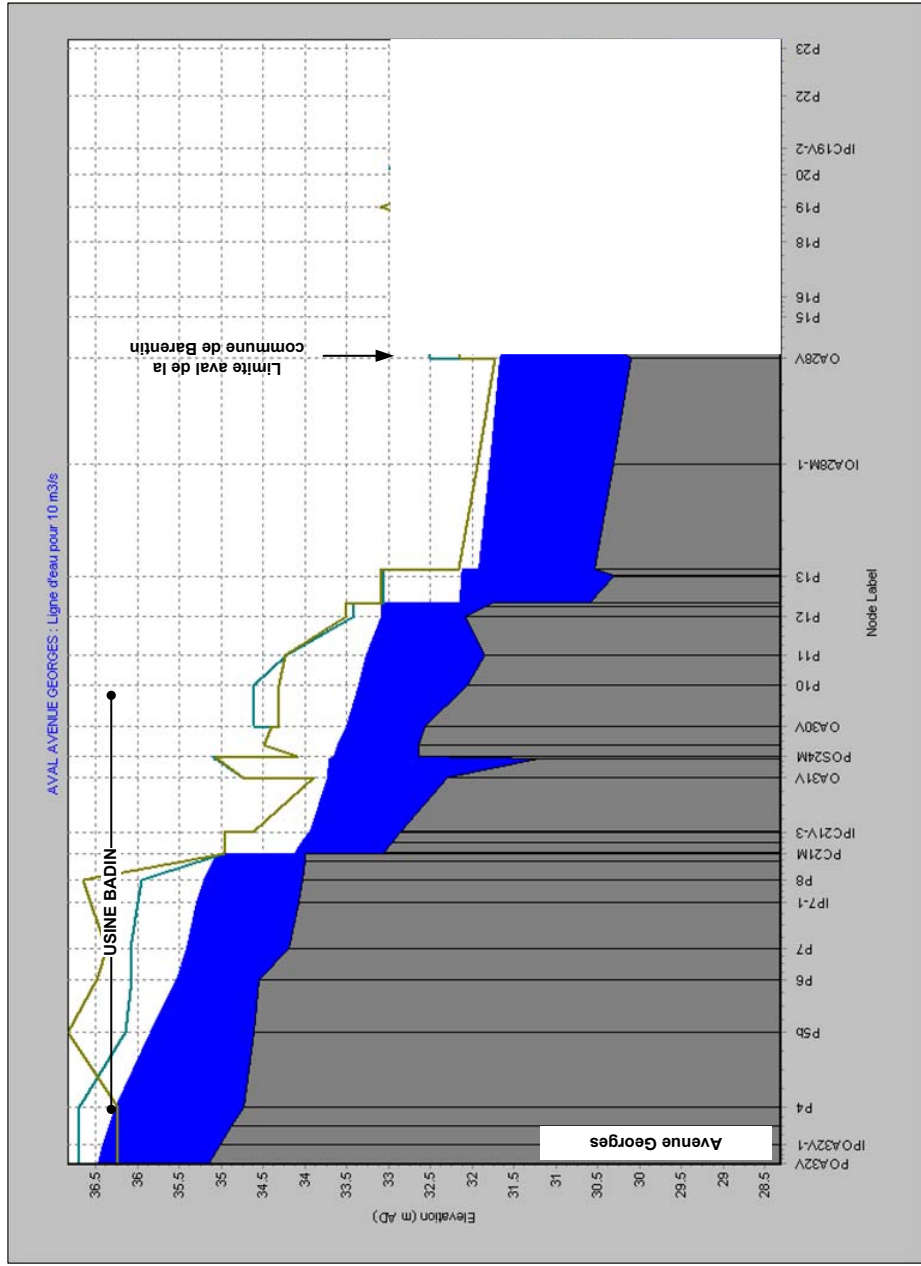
AVAL AVENUE GEORGES : Ligne d'eau pour 10 m3/s

USINE BADIN

Limite aval de la commune de Barentin

Avenue Georges

Elevation (m AD)

36.5
36
35.5
35
34.5
34
33.5
33
32.5
32
31.5
31
30.5
30
29.5
29
28.5

Node Label

POA32V
IPOA32V-1
P4
P5b
P6
P7
IP7-1
P8
PC21M
IPC21V-3
OA31V
POS24M
OA30V
P10
P11
P12
P13
IOA28M-1
OA28V
P15
P16
P18
P19
P20
IPC19V-2
P22
P23